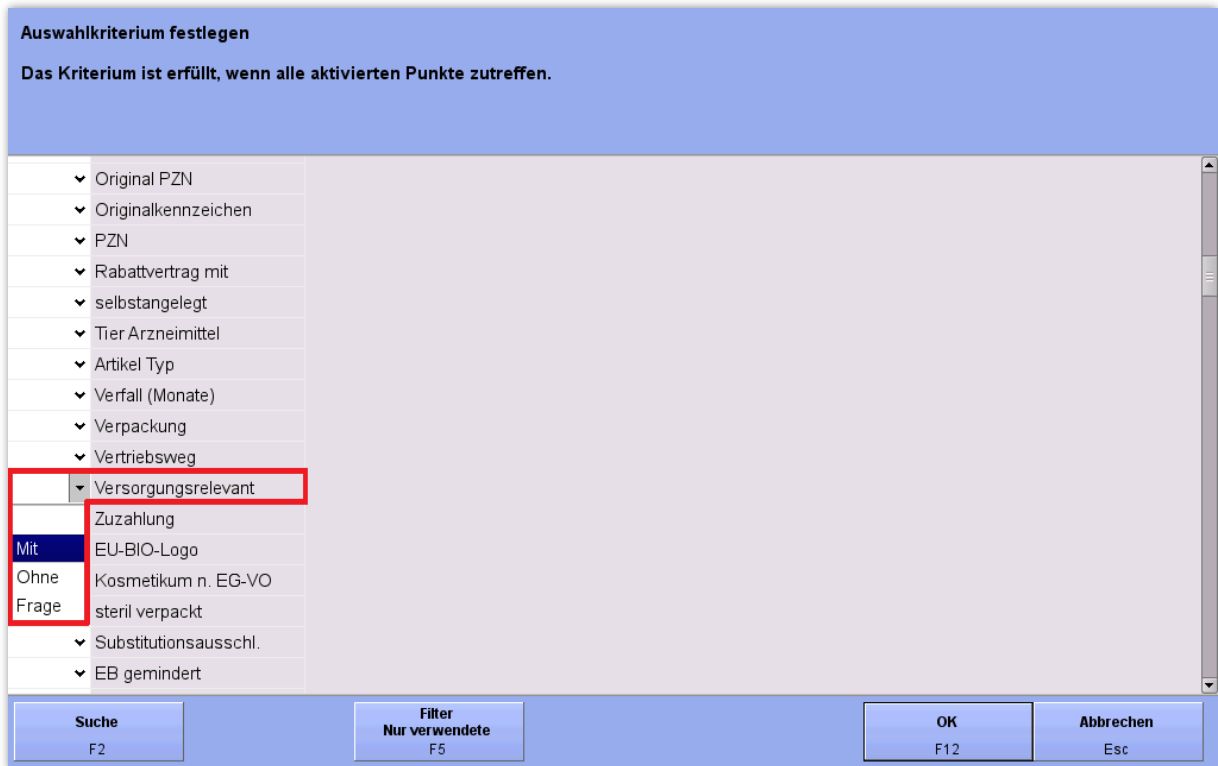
Auswahlkriterium festlegen

Das Kriterium ist erfüllt, wenn alle aktivierten Punkte zutreffen.

Original PZN
Originalkennzeichen
PZN
Rabattvertrag mit
selbstangelegt
Tier Arzneimittel
Artikel Typ
Verfall (Monate)
Verpackung
Vertriebsweg
Versorgungsrelevant
Mit
Ohne
Frage
Zuzahlung
EU-BIO-Logo
Kosmetikum n. EG-VO
steril verpackt
Substitutionsausschl.
EB gemindert

Suche
F2

Filter
Nur verwendete
F5

OK
F12

Abbrechen
Esc